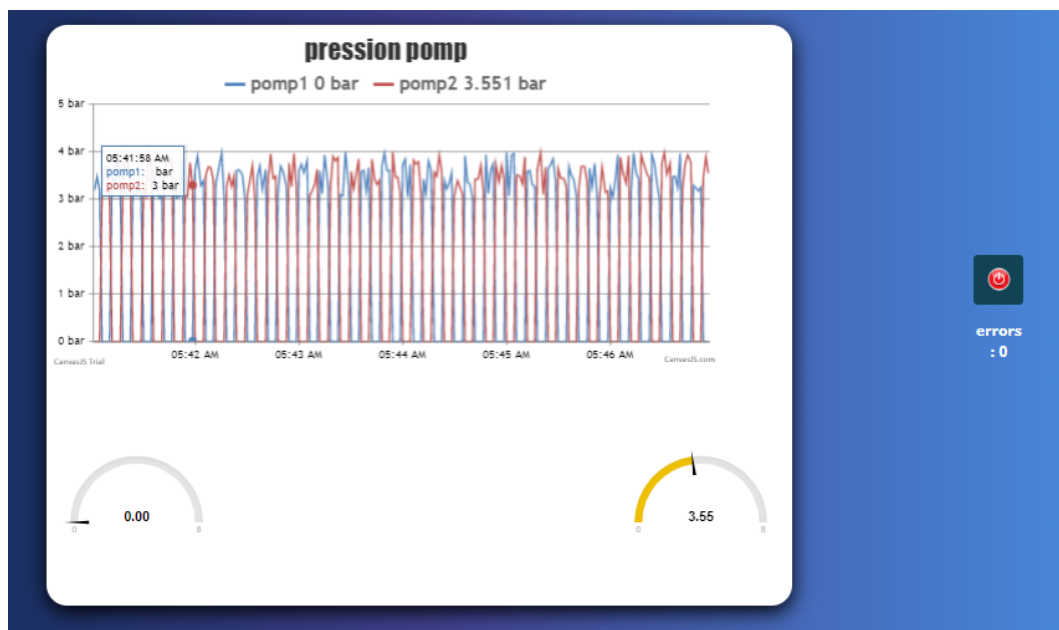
pression pomp

pomp1 0 bar pomp2 3.551 bar

5 bar
4 bar
3 bar
2 bar
1 bar
0 bar

05:41:58 AM
pomp1: bar
pomp2: 3 bar

CanvasJS Trial
05:42 AM
05:43 AM
05:44 AM
05:45 AM
05:46 AM
CanvasJS.com

0.00
0
8

3.55
0
8

errors
: 0